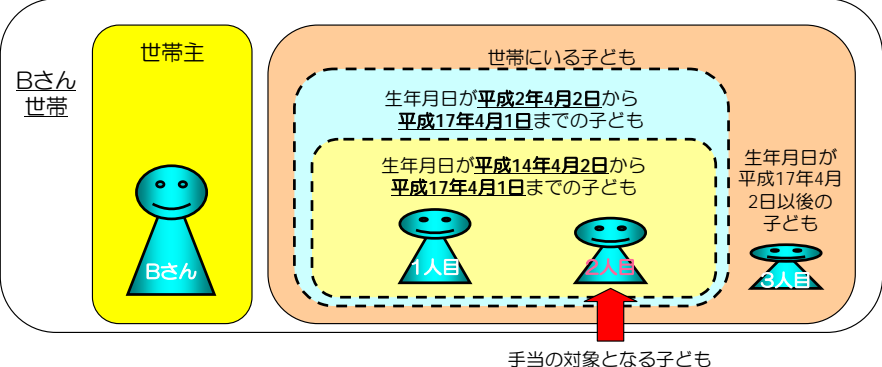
Bさん世帯

世帯主

Bさん

世帯にいる子ども

生年月日が平成2年4月2日から平成17年4月1日までの子ども

生年月日が平成14年4月2日から平成17年4月1日までの子ども

1人目

2人目

生年月日が平成17年4月2日以後の子ども

3人目

手当の対象となる子ども